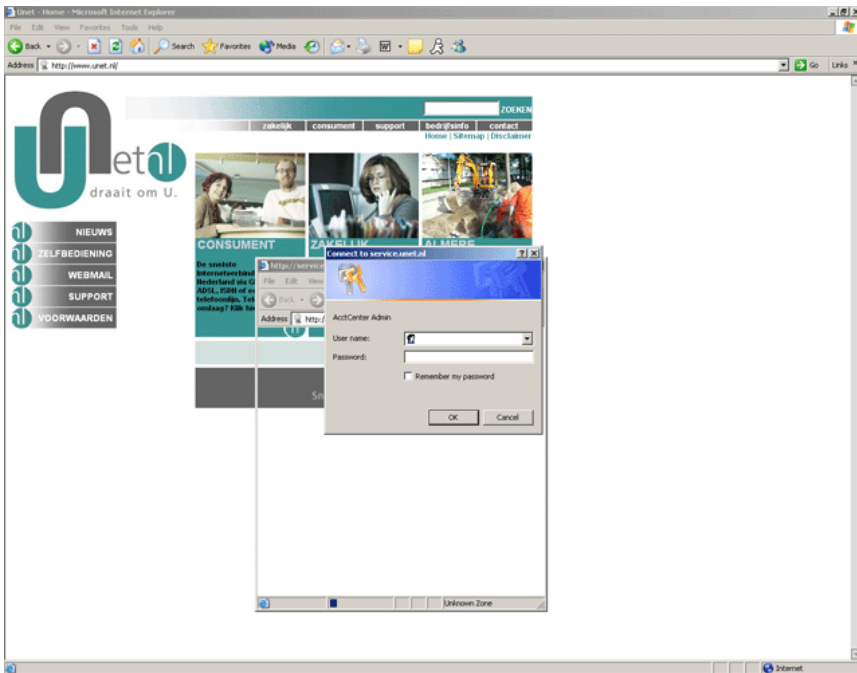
Unet - Home - Microsoft Internet Explorer

File Edit View Favorites Tools Help

Back Search Favorites Media

Address http://www.unet.nl/

Go Links

ZOEKEN

zakelijk consument support bedrijfsinfo contact

Home | Sitemap | Disclaimer

Unet

draait om U.

NIEUWS

ZELFBEDIENING

WEBMAIL

SUPPORT

VOORWAARDEN

CONSUMENT

ZAKELIJK

ALMERE

De snelste internetverbind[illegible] Nederland via G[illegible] ADSL, ISDN of e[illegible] telefoonlijn. Tel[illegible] omlaag? Klik hi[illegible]

http://service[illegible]

File Edit View

Back

Address http:/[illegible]

Sn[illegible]

Connect to service.unet.nl

AcctCenter Admin

User name:

Password:

Remember my password

OK

Cancel

Unknown Zone

Internet